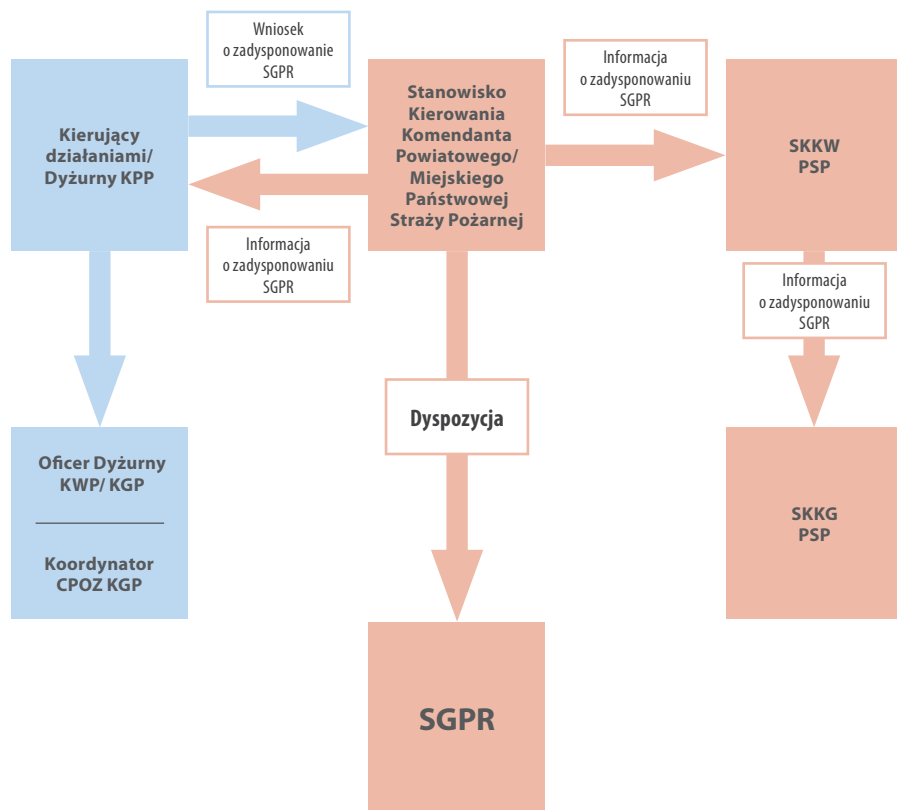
Wniosek o zadysponowanie SGPR

Informacja o zadysponowaniu SGPR

Kierujący działaniami/ Dyżurny KPP

Stanowisko Kierowania Komendanta Powiatowego/ Miejskiego Państwowej Straży Pożarnej

SKKW PSP

Informacja o zadysponowaniu SGPR

Informacja o zadysponowaniu SGPR

Dyspozycja

Oficer Dyżurny KWP/ KGP

Koordynator CPOZ KGP

SKKG PSP

SGPR